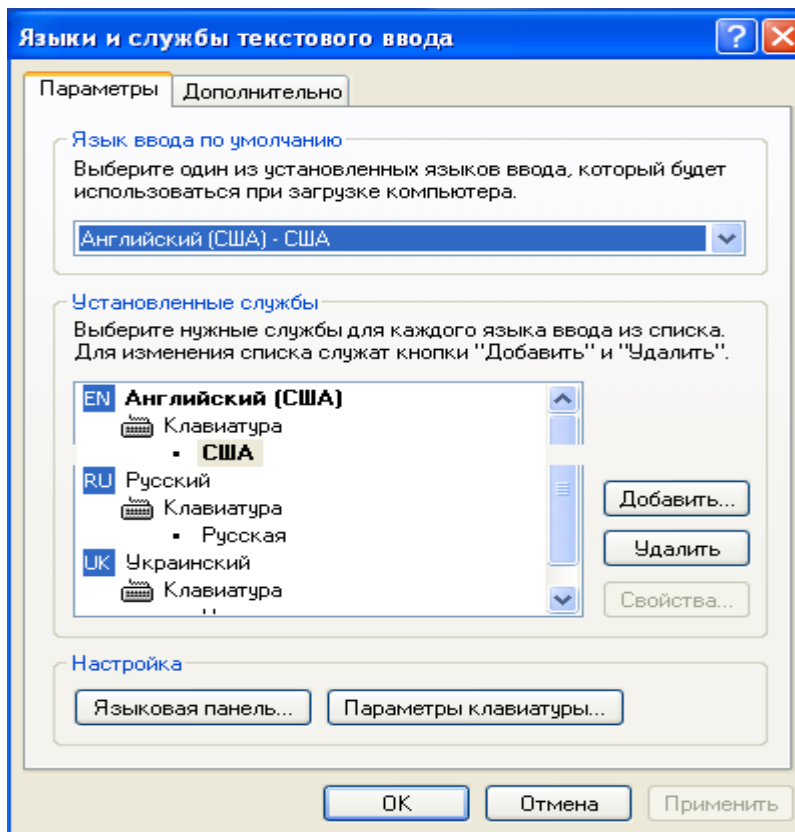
Языки и службы текстового ввода

?

Параметры | Дополнительно

Язык ввода по умолчанию

Выберите один из установленных языков ввода, который будет использоваться при загрузке компьютера.

Английский (США) - США

Установленные службы

Выберите нужные службы для каждого языка ввода из списка. Для изменения списка служат кнопки "Добавить" и "Удалить".

EN Английский (США)
Клавиатура
• США
RU Русский
Клавиатура
• Русская
UK Украинский
Клавиатура
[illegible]

Добавить...

Удалить

Свойства...

Настройка

Языковая панель...

Параметры клавиатуры...

OK

Отмена

Применить